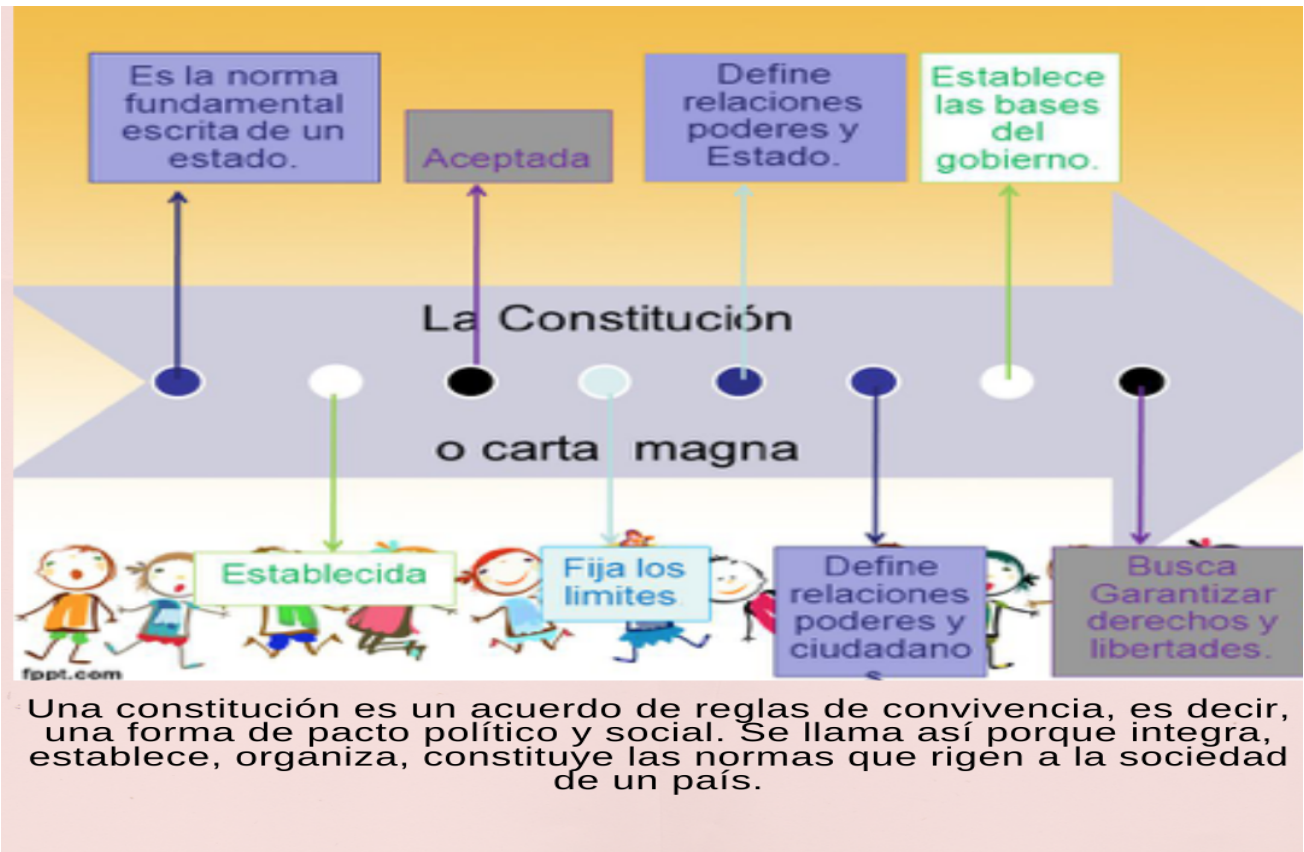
Es la norma fundamental escrita de un estado.

Aceptada

Define relaciones poderes y Estado.

Establece las bases del gobierno.

La Constitución

o carta magna

Establecida

Fija los limites.

Define relaciones poderes y ciudadanos

Busca Garantizar derechos y libertades.

fppt.com

Una constitución es un acuerdo de reglas de convivencia, es decir, una forma de pacto político y social. Se llama así porque integra, establece, organiza, constituye las normas que rigen a la sociedad de un país.